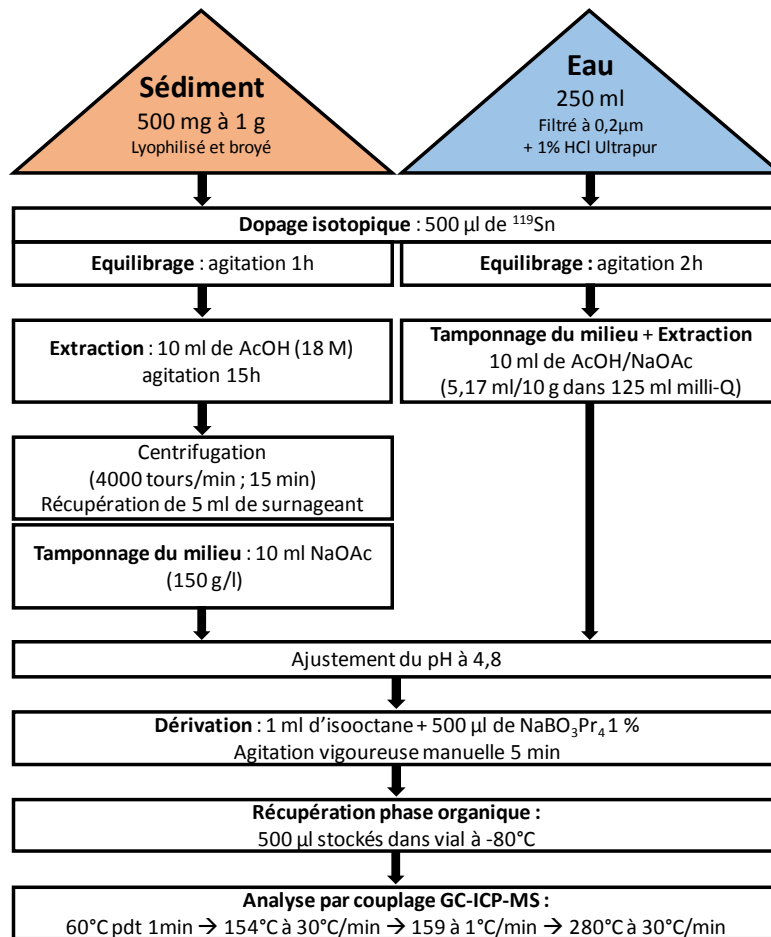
Sédiment
500 mg à 1 g
Lyophilisé et broyé

Eau
250 ml
Filtré à 0,2µm
+ 1% HCl Ultrapur

Dopage isotopique : 500 µl de $^{119}$Sn

Equilibrage : agitation 1h

Equilibrage : agitation 2h

Extraction : 10 ml de AcOH (18 M)
agitation 15h

Tamponnage du milieu + Extraction
10 ml de AcOH/NaOAc
(5,17 ml/10 g dans 125 ml milli-Q)

Centrifugation
(4000 tours/min ; 15 min)
Récupération de 5 ml de surnageant

Tamponnage du milieu : 10 ml NaOAc
(150 g/l)

Ajustement du pH à 4,8

Dérivation : 1 ml d'isooctane + 500 µl de $NaBO_3Pr_4$ 1 %
Agitation vigoureuse manuelle 5 min

Récupération phase organique :
500 µl stockés dans vial à -80°C

Analyse par couplage GC-ICP-MS :
60°C pdt 1min → 154°C à 30°C/min → 159 à 1°C/min → 280°C à 30°C/min